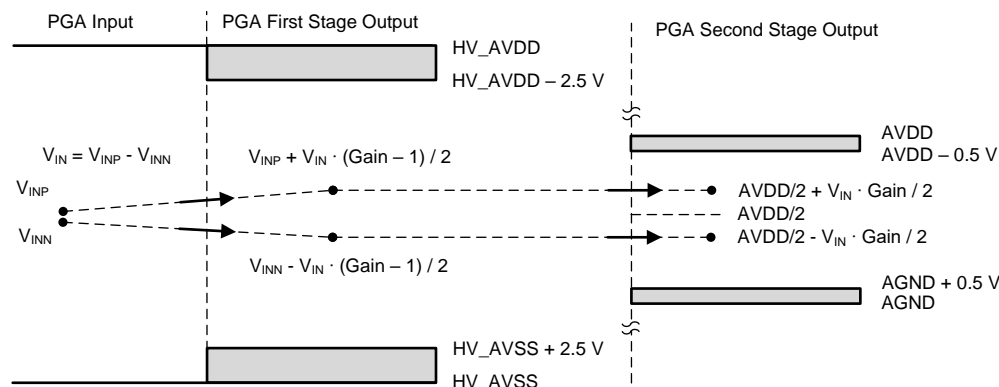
PGA Input

PGA First Stage Output

PGA Second Stage Output

HV_AVDD

HV_AVDD – 2.5 V

AVDD

AVDD – 0.5 V

$V_{IN} = V_{INP} - V_{INN}$

$V_{INP} + V_{IN} \cdot (\text{Gain} – 1) / 2$

$V_{INP}$

$V_{INN}$

$AVDD/2 + V_{IN} \cdot \text{Gain} / 2$

AVDD/2

$AVDD/2 - V_{IN} \cdot \text{Gain} / 2$

$V_{INN} - V_{IN} \cdot (\text{Gain} – 1) / 2$

AGND + 0.5 V

AGND

HV_AVSS + 2.5 V

HV_AVSS